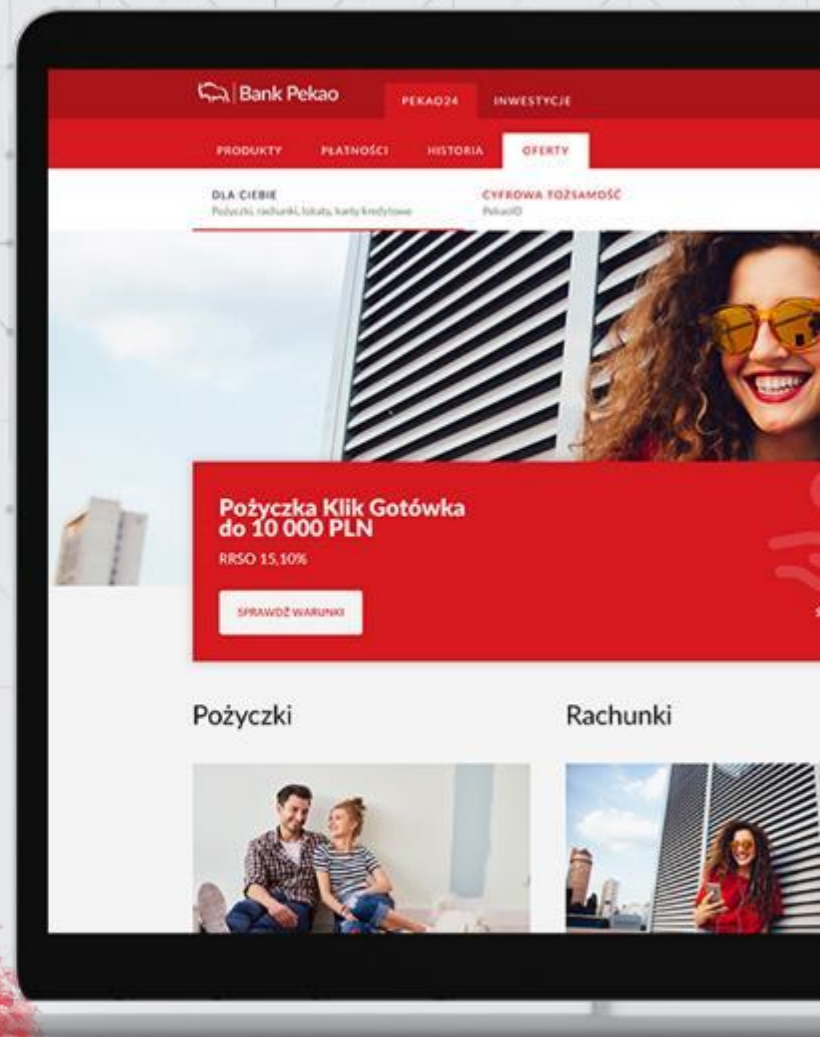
Bank Pekao

PEKAO24

INWESTYCJE

PRODUKTY

PŁATNOŚCI

HISTORIA

OFERTY

DLA CIEBIE
Pożyczki, rachunki, lokaty, karty kredytowe

CYFROWA TOŻSAMOŚĆ
PekaoID

Pożyczka Klik Gotówka do 10 000 PLN

RRSO 15,10%

SPRAWDŹ WARUNKI

Pożyczki

Rachunki